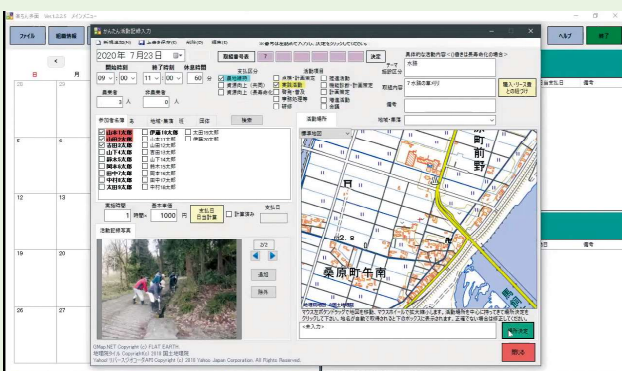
ファイル　組織情報　ヘルプ　終了

らくらん活動記録入力

2020年 7月23日 ▼

開始時刻　終了時刻　休憩時間
09 : 00　11 : 00　60 分

農業者 3 人　非農業者 0 人

参加者名簿

検索

山本1太郎
山田2太郎
吉田3太郎
山下4太郎
鈴木5太郎
田中6太郎
中村7太郎
中田8太郎
太田9太郎
伊藤10太郎
川上11太郎
山口12太郎
吉田13太郎
山下14太郎
木村15太郎
宮本16太郎
田中17太郎
中川18太郎
平田19太郎
太田20太郎

実施時間 1 時間　基本単価 1000 円

活動記録写真

追加
除外

活動区分
農地維持
資源向上（共同）
資源向上（長寿命化）
水路・農道
農用地
推進活動
植栽等
研修
その他

決定

農地・水路等の活動記録

備考

活動場所

桑原町前野
桑原町牛南

決定
閉じる

31
5
6
12
13
19
20
26
27